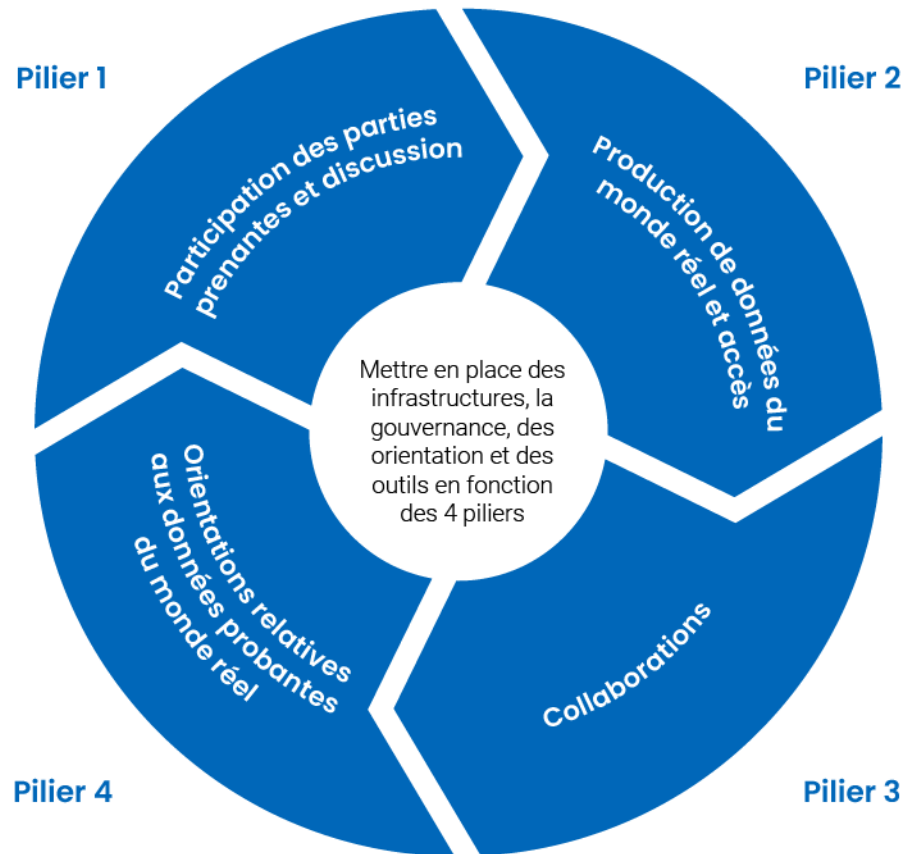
Pilier 1

Participation des parties prenantes et discussion

Pilier 2

Production de données du monde réel et accès

Mettre en place des infrastructures, la gouvernance, des orientation et des outils en fonction des 4 piliers

Orientations relatives aux données probantes du monde réel

Collaborations

Pilier 4

Pilier 3